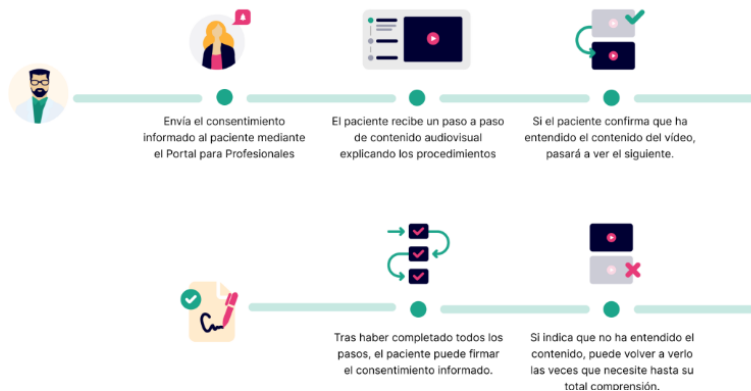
Envía el consentimiento informado al paciente mediante el Portal para Profesionales

El paciente recibe un paso a paso de contenido audiovisual explicando los procedimientos

Si el paciente confirma que ha entendido el contenido del vídeo, pasará a ver el siguiente.

Tras haber completado todos los pasos, el paciente puede firmar el consentimiento informado.

Si indica que no ha entendido el contenido, puede volver a verlo las veces que necesite hasta su total comprensión.